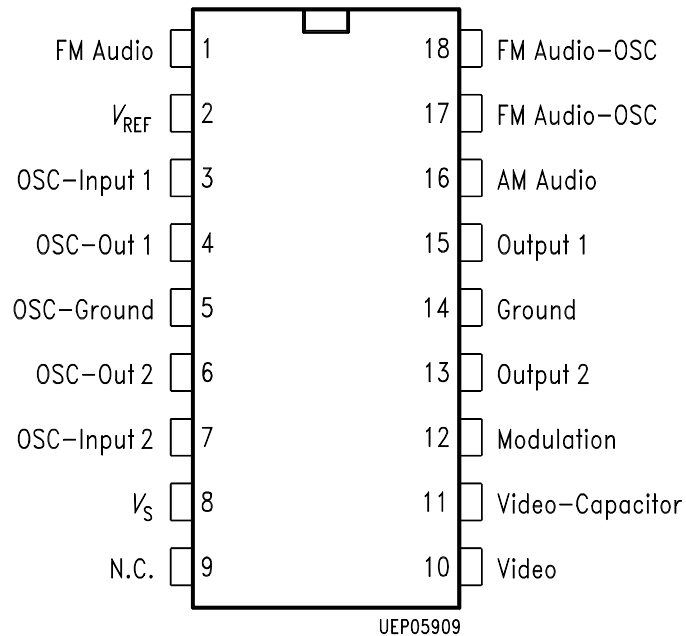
FM Audio 1
$V_{REF}$ 2
OSC–Input 1 3
OSC–Out 1 4
OSC–Ground 5
OSC–Out 2 6
OSC–Input 2 7
$V_S$ 8
N.C. 9

18 FM Audio–OSC
17 FM Audio–OSC
16 AM Audio
15 Output 1
14 Ground
13 Output 2
12 Modulation
11 Video–Capacitor
10 Video

UEP05909